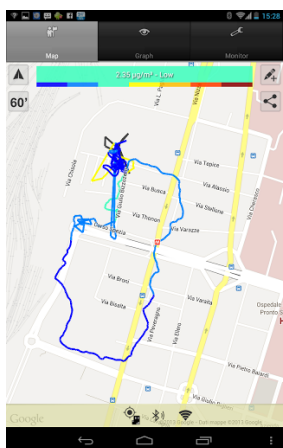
15:28

Map

Graph

Monitor

60'

2.35 μg/m³ - Low

Via Chiesa

Via Giulio Bizzozero

Via Busca

Via Tepice

Via Alassio

Via Stellone

Via Thonon

Via Varazze

Via Bruni

Via Bisalta

Via Varaita

Via Stelvio

Via Pietro Baiardi

Ospedale Pronto S

Via Chiavasso

Google

©2013 Google - Dati mappa ©2013 Google